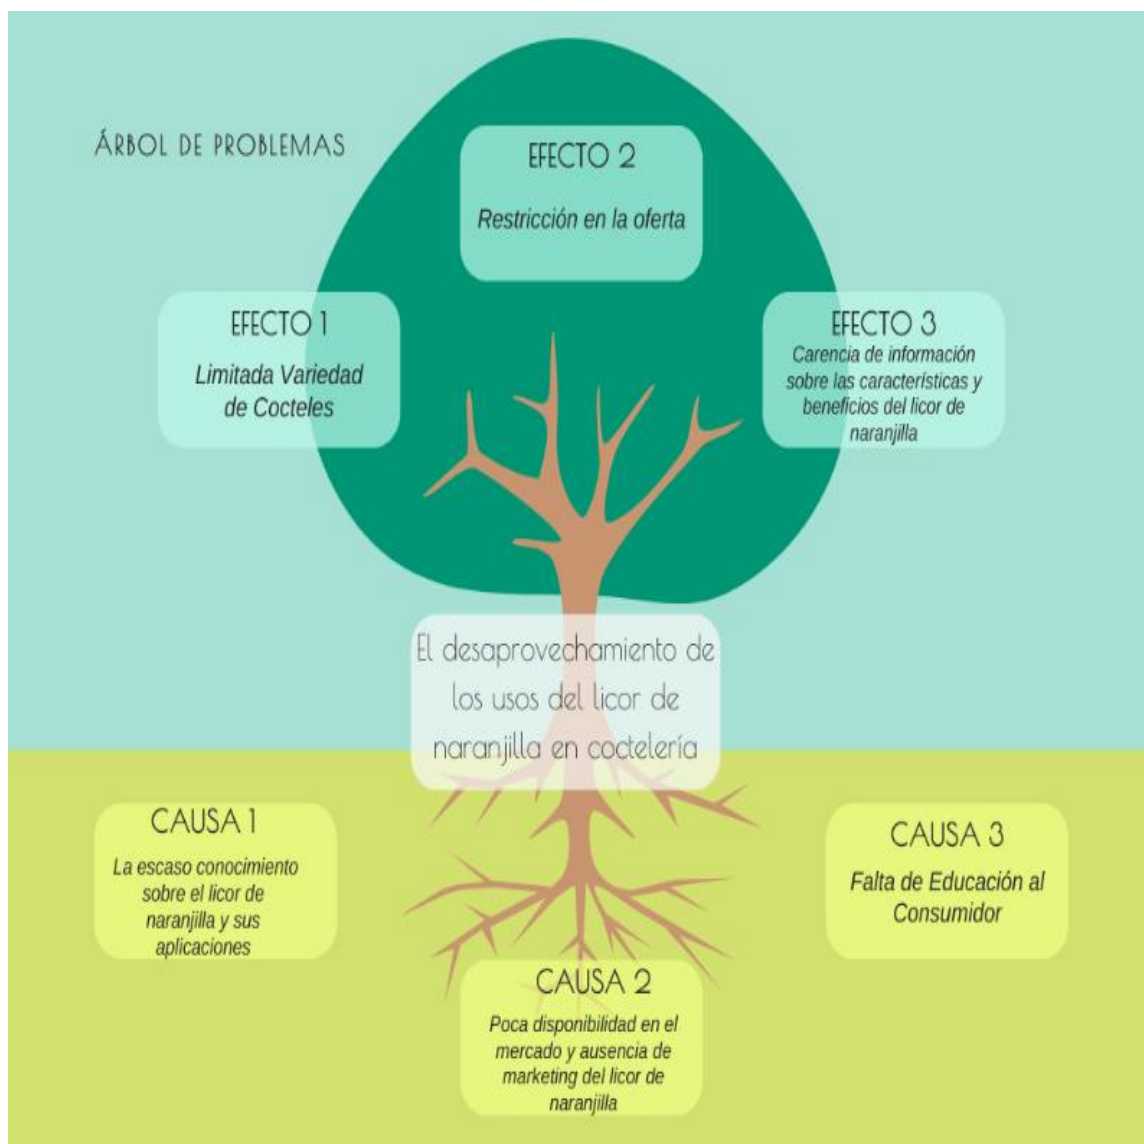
ÁRBOL DE PROBLEMAS

EFECTO 2
Restricción en la oferta

EFECTO 1
Limitada Variedad de Cocteles

EFECTO 3
Carencia de información sobre las características y beneficios del licor de naranjilla

El desaprovechamiento de los usos del licor de naranjilla en coctelería

CAUSA 1
La escaso conocimiento sobre el licor de naranjilla y sus aplicaciones

CAUSA 3
Falta de Educación al Consumidor

CAUSA 2
Poca disponibilidad en el mercado y ausencia de marketing del licor de naranjilla